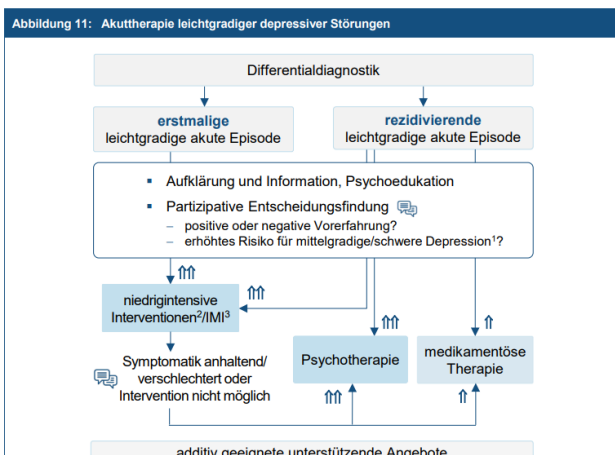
Abbildung 11: Akuttherapie leichtgradiger depressiver Störungen

Differentialdiagnostik

erstmalige
leichtgradige akute Episode

rezidivierende
leichtgradige akute Episode

▪ Aufklärung und Information, Psychoedukation

▪ Partizipative Entscheidungsfindung

– positive oder negative Vorerfahrung?

– erhöhtes Risiko für mittelgradige/schwere Depression$^1$?

⤊⤊⤊

⤊⤊⤊

niedrigintensive Interventionen$^2$/IMI$^3$

⤊⤊⤊

⇑

Symptomatik anhaltend/ verschlechtert oder Intervention nicht möglich

Psychotherapie

medikamentöse Therapie

⤊⤊⤊

⇑

additiv geeignete unterstützende Angebote